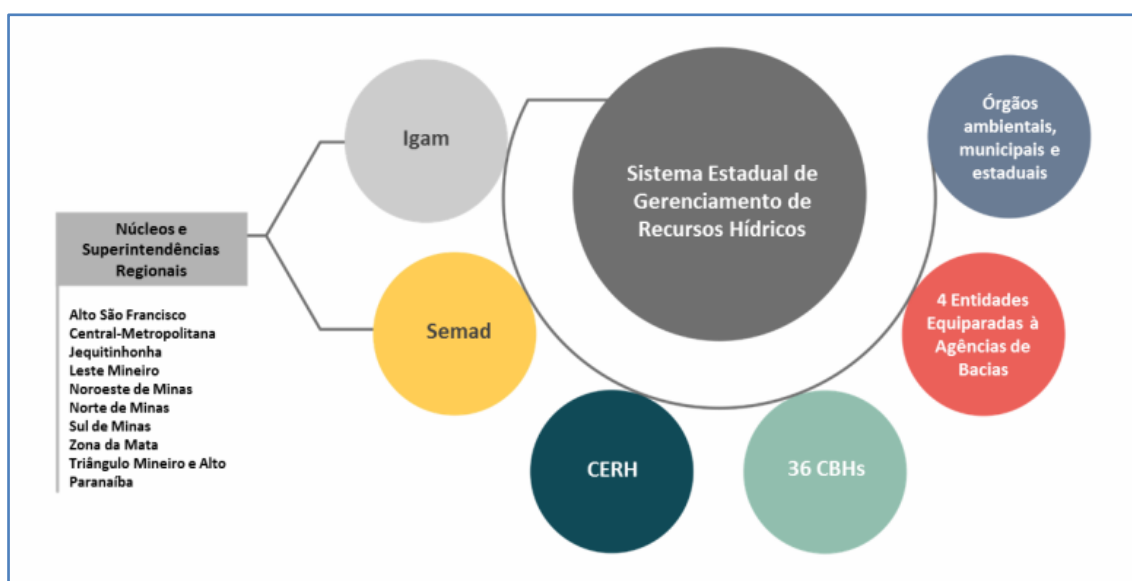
Núcleos e Superintendências Regionais

Alto São Francisco
Central-Metropolitana
Jequitinhonha
Leste Mineiro
Noroeste de Minas
Norte de Minas
Sul de Minas
Zona da Mata
Triângulo Mineiro e Alto Paranaíba

Igam

Semad

Sistema Estadual de Gerenciamento de Recursos Hídricos

Órgãos ambientais, municipais e estaduais

4 Entidades Equiparadas à Agências de Bacias

CERH

36 CBHs